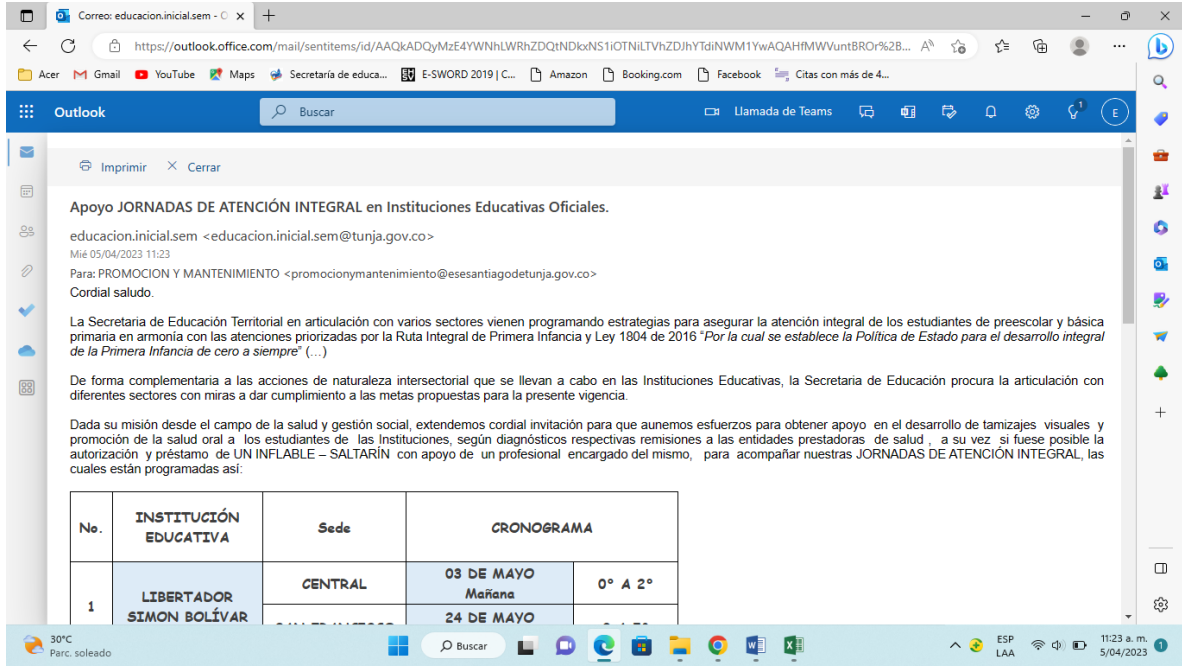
Correo: educacion.inicial.sem - O ×

https://outlook.office.com/mail/sentitems/id/AAQkADQyMzE4YWNhLWRhZDQtNDkxNS1iOTNiLTVhZDJhYTdiNWM1YwAQAHfMWVuntBROr%2B...

Acer Gmail YouTube Maps Secretaría de educa... E-SWORD 2019 | C... Amazon Booking.com Facebook Citas con más de 4...

Outlook Buscar Llamada de Teams E

Imprimir Cerrar

Apoyo JORNADAS DE ATENCIÓN INTEGRAL en Instituciones Educativas Oficiales.

educacion.inicial.sem <educacion.inicial.sem@tunja.gov.co>
Mié 05/04/2023 11:23
Para: PROMOCION Y MANTENIMIENTO <promocionymantenimiento@esesantiagodetunja.gov.co>
Cordial saludo.

La Secretaria de Educación Territorial en articulación con varios sectores vienen programando estrategias para asegurar la atención integral de los estudiantes de preescolar y básica primaria en armonía con las atenciones priorizadas por la Ruta Integral de Primera Infancia y Ley 1804 de 2016 "*Por la cual se establece la Política de Estado para el desarrollo integral de la Primera Infancia de cero a siempre*" (...)

De forma complementaria a las acciones de naturaleza intersectorial que se llevan a cabo en las Instituciones Educativas, la Secretaria de Educación procura la articulación con diferentes sectores con miras a dar cumplimiento a las metas propuestas para la presente vigencia.

Dada su misión desde el campo de la salud y gestión social, extendemos cordial invitación para que aunemos esfuerzos para obtener apoyo en el desarrollo de tamizajes visuales y promoción de la salud oral a los estudiantes de las Instituciones, según diagnósticos respectivas remisiones a las entidades prestadoras de salud , a su vez si fuese posible la autorización y préstamo de UN INFLABLE – SALTARÍN con apoyo de un profesional encargado del mismo, para acompañar nuestras JORNADAS DE ATENCIÓN INTEGRAL, las cuales están programadas así:

| No. | INSTITUCIÓN EDUCATIVA | Sede | CRONOGRAMA | |
|---|---|---|---|---|
| 1 | LIBERTADOR SIMON BOLÍVAR | CENTRAL | 03 DE MAYO Mañana | 0° A 2° |
| | | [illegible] | 24 DE MAYO | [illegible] |

30°C Parc. soleado Buscar ESP LAA 11:23 a. m. 5/04/2023 1